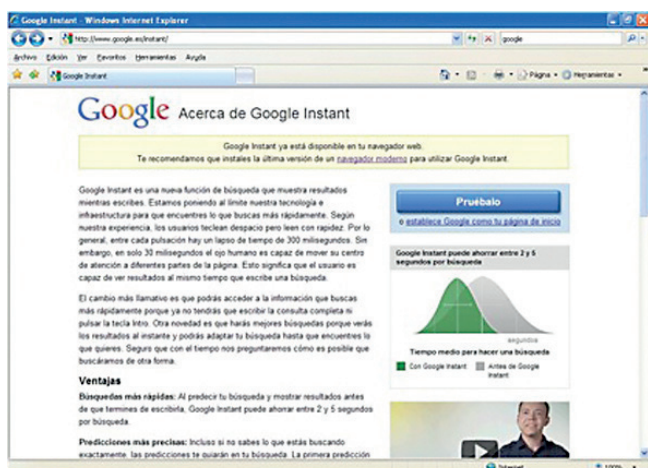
Google Instant - Windows Internet Explorer

http://www.google.es/instant/

google

Archivo Edición Ver Favoritos Herramientas Ayuda

Google Instant

Página Herramientas

Google Acerca de Google Instant

Google Instant ya está disponible en tu navegador web.
Te recomendamos que instales la última versión de un navegador moderno para utilizar Google Instant.

Google Instant es una nueva función de búsqueda que muestra resultados mientras escribes. Estamos poniendo al límite nuestra tecnología e infraestructura para que encuentres lo que buscas más rápidamente. Según nuestra experiencia, los usuarios teclean despacio pero leen con rapidez. Por lo general, entre cada pulsación hay un lapso de tiempo de 300 milisegundos. Sin embargo, en solo 30 milisegundos el ojo humano es capaz de mover su centro de atención a diferentes partes de la página. Esto significa que el usuario es capaz de ver resultados al mismo tiempo que escribe una búsqueda.

El cambio más llamativo es que podrás acceder a la información que buscas más rápidamente porque ya no tendrás que escribir la consulta completa ni pulsar la tecla Intro. Otra novedad es que harás mejores búsquedas porque verás los resultados al instante y podrás adaptar tu búsqueda hasta que encuentres lo que quieres. Seguro que con el tiempo nos preguntaremos cómo es posible que buscáramos de otra forma.

Ventajas

Búsquedas más rápidas: Al predecir tu búsqueda y mostrar resultados antes de que termines de escribirla, Google Instant puede ahorrar entre 2 y 5 segundos por búsqueda.

Predicciones más precisas: Incluso si no sabes lo que estás buscando exactamente, las predicciones te guiarán en tu búsqueda. La primera predicción

Pruébalo

o establece Google como tu página de inicio

Google Instant puede ahorrar entre 2 y 5 segundos por búsqueda

segundos

Tiempo medio para hacer una búsqueda

Con Google Instant

Antes de Google Instant

Internet

100%